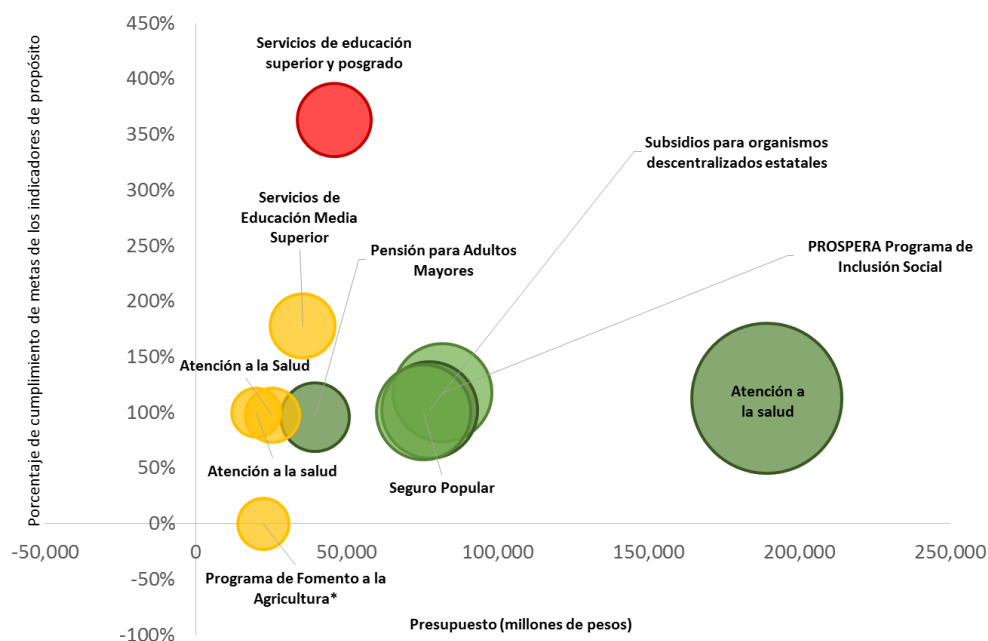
Porcentaje de cumplimiento de metas de los indicadores de propósito

450%
400%
350%
300%
250%
200%
150%
100%
50%
0%
-50%
-100%

-50,000
0
50,000
100,000
150,000
200,000
250,000

Servicios de educación superior y posgrado

Subsidios para organismos descentralizados estatales

Servicios de Educación Media Superior

Pensión para Adultos Mayores

PROSPERA Programa de Inclusión Social

Atención a la Salud

Atención a la salud

Atención a la salud

Seguro Popular

Programa de Fomento a la Agricultura*

Presupuesto (millones de pesos)